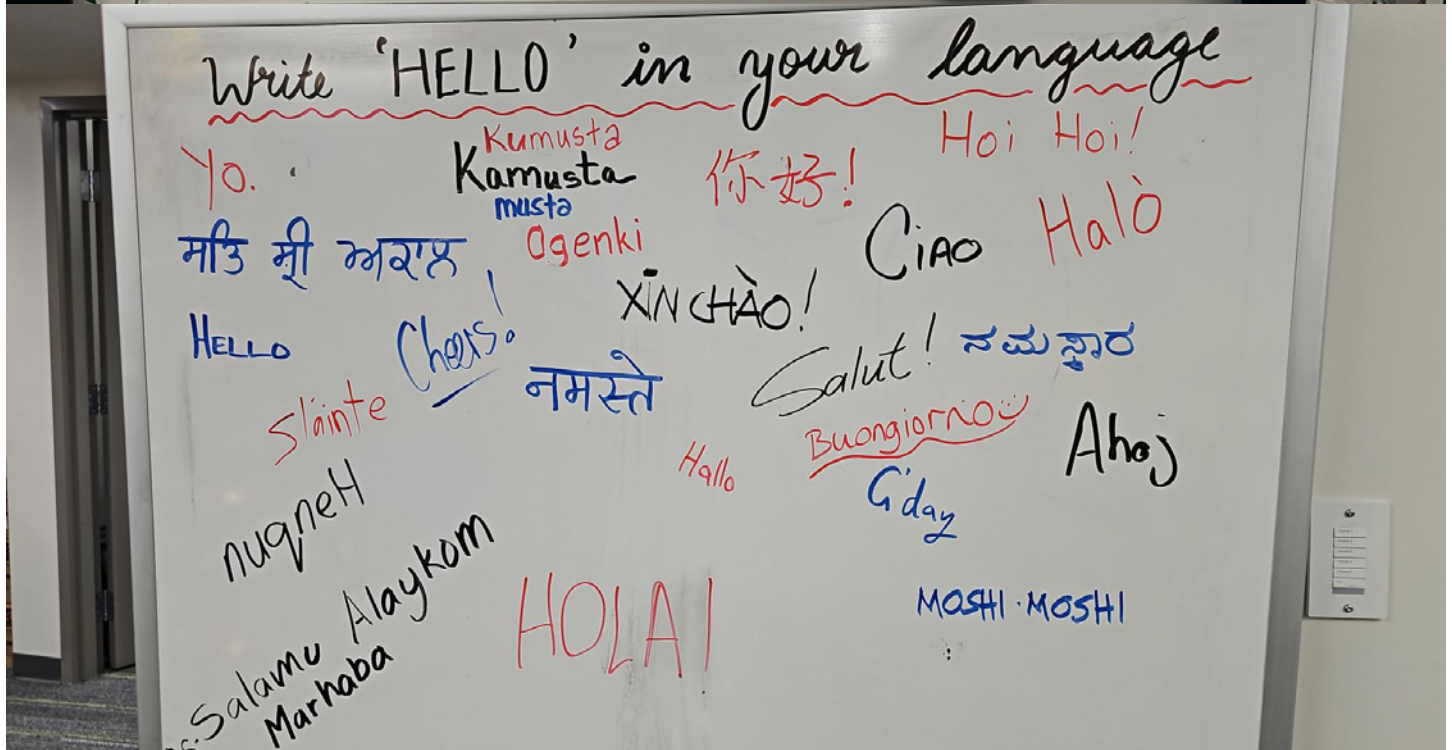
Write 'HELLO' in your language

Yo.

Kumusta
Kamusta
musta

你好!

Hoi Hoi!

ਸਤਿ ਸ੍ਰੀ ਅਕਾਲ

Ogenki

Ciao

Halò

XIN CHÀO!

HELLO

Cheers!

नमस्ते

Salut!

ನಮಸ್ಕಾರ

Sláinte

Hallo

Buongiorno

Ahoj

G'day

nuqneH

Salamu Alaykom
Marhaba

HOLA!

MOSHI MOSHI